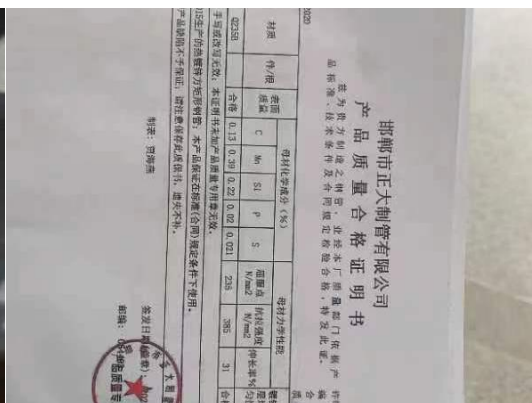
邯郸市正大制管有限公司
产品质量合格证明书

兹为我方制造之钢管，业经本厂质量部门依照产品标准，技术条件及合同规定检验合格，特发此证。

2020

| 材质 | 外/现 | 表面质量 | C | Mn | Si | P | S | 屈服点 N/mm2 | 抗拉强度 N/mm2 | 伸长率% |
|---|---|---|---|---|---|---|---|---|---|---|
| Q235B | | 合格 | 0.13 | 0.39 | 0.22 | 0.02 | 0.021 | 236 | 385 | 31 |

母材化学成分（%）
母材力学性能

手写或涂改无效，未盖单位公章无效，本产品质量专用章无效。
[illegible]年生产的焊管(方矩管)，本产品按在规定(合同)规定条件下使用。
产品质量不予保证，请提供复印件，加盖公章。

制表：贾海燕

签发日期：
邯郸市正大制管有限公司 检验专用章